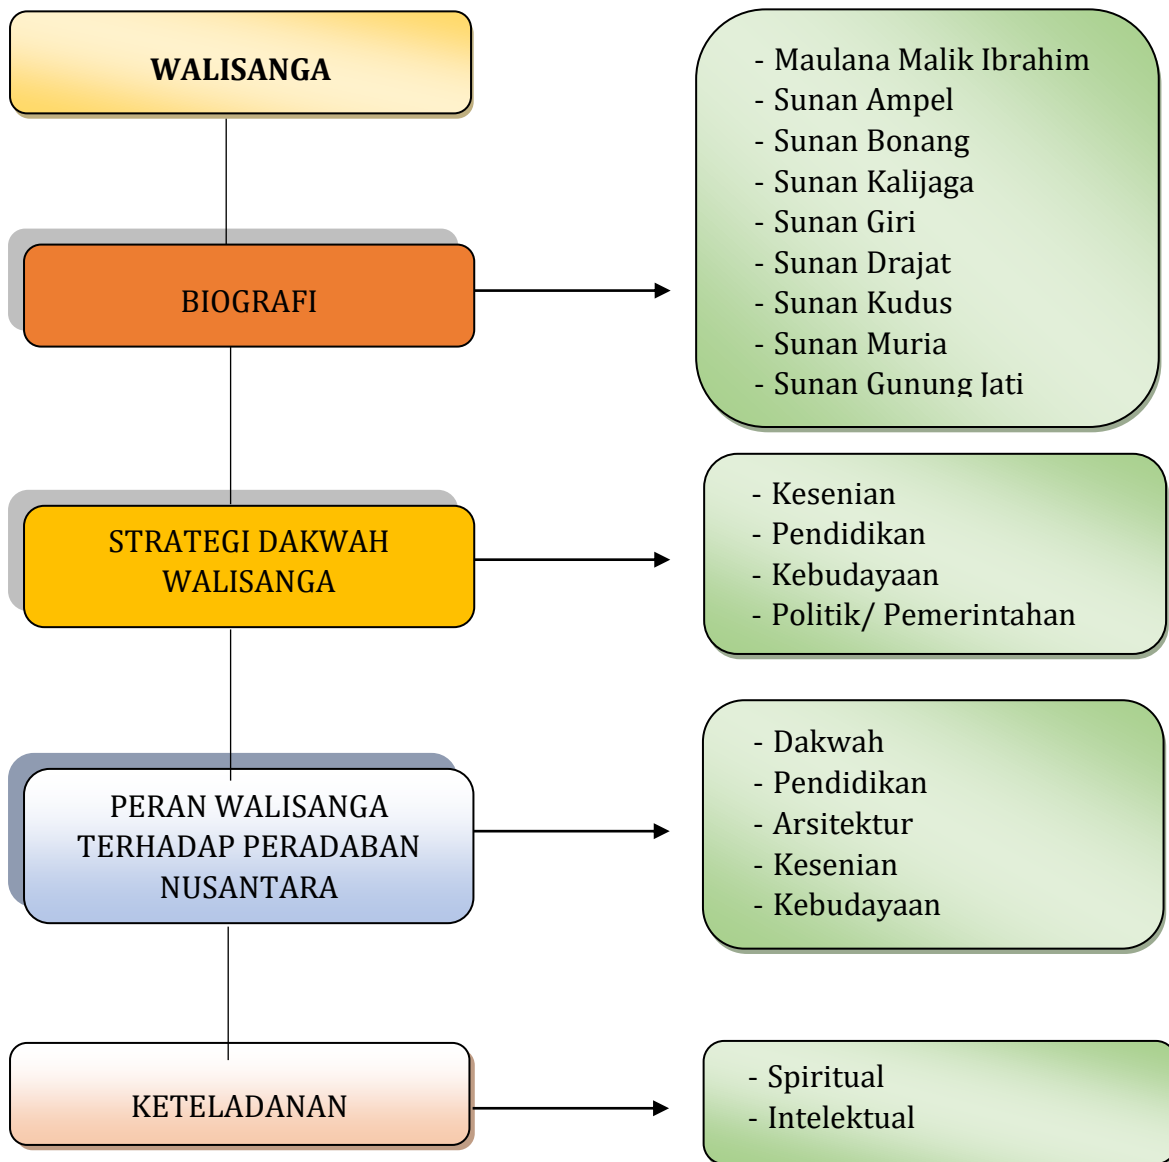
WALISANGA

BIOGRAFI

- Maulana Malik Ibrahim
- Sunan Ampel
- Sunan Bonang
- Sunan Kalijaga
- Sunan Giri
- Sunan Drajat
- Sunan Kudus
- Sunan Muria
- Sunan Gunung Jati

STRATEGI DAKWAH WALISANGA

- Kesenian
- Pendidikan
- Kebudayaan
- Politik/ Pemerintahan

PERAN WALISANGA TERHADAP PERADABAN NUSANTARA

- Dakwah
- Pendidikan
- Arsitektur
- Kesenian
- Kebudayaan

KETELADANAN

- Spiritual
- Intelektual